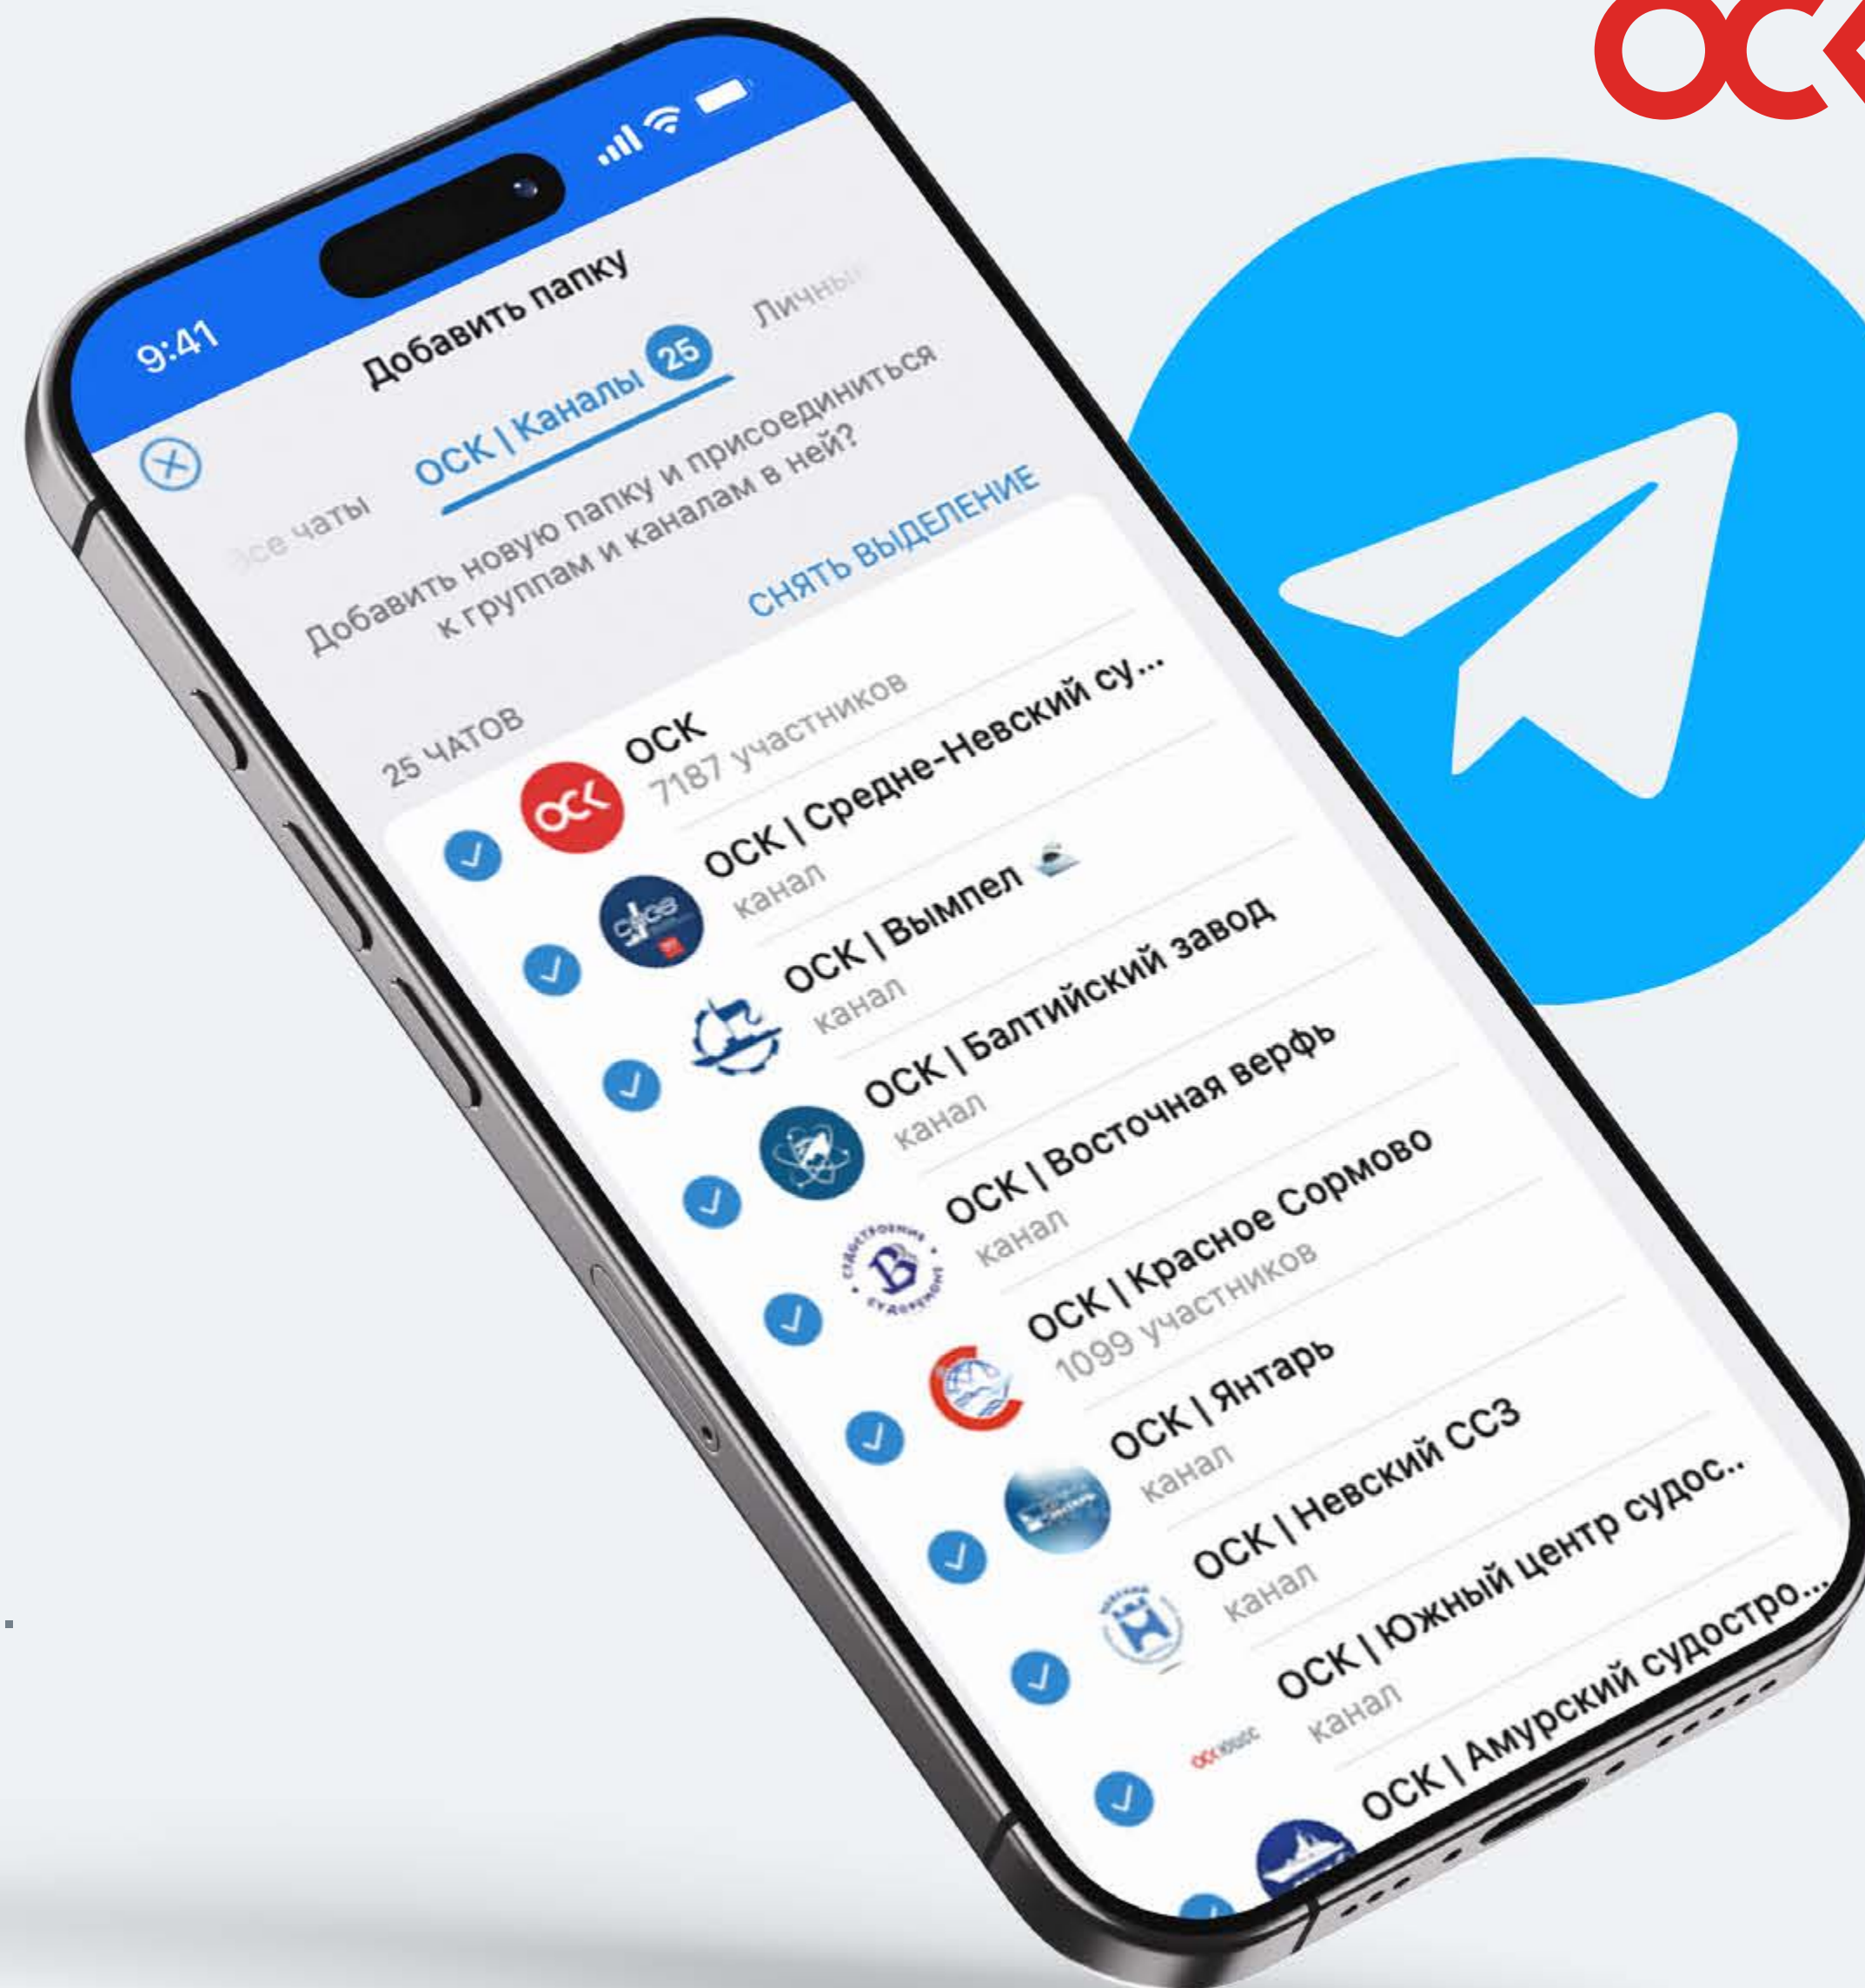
9:41

Добавить папку

Все чаты ОСК | Каналы 25 Личны

Добавить новую папку и присоединиться к группам и каналам в ней?

СНЯТЬ ВЫДЕЛЕНИЕ

25 ЧАТОВ

ОСК
7187 участников

ОСК | Средне-Невский су...
канал

ОСК | Вымпел
канал

ОСК | Балтийский завод
канал

ОСК | Восточная верфь
канал

ОСК | Красное Сормово
1099 участников

ОСК | Янтарь
канал

ОСК | Невский ССЗ
канал

ОСК | Южный центр судос...
канал

ОСК | Амурский судостро...